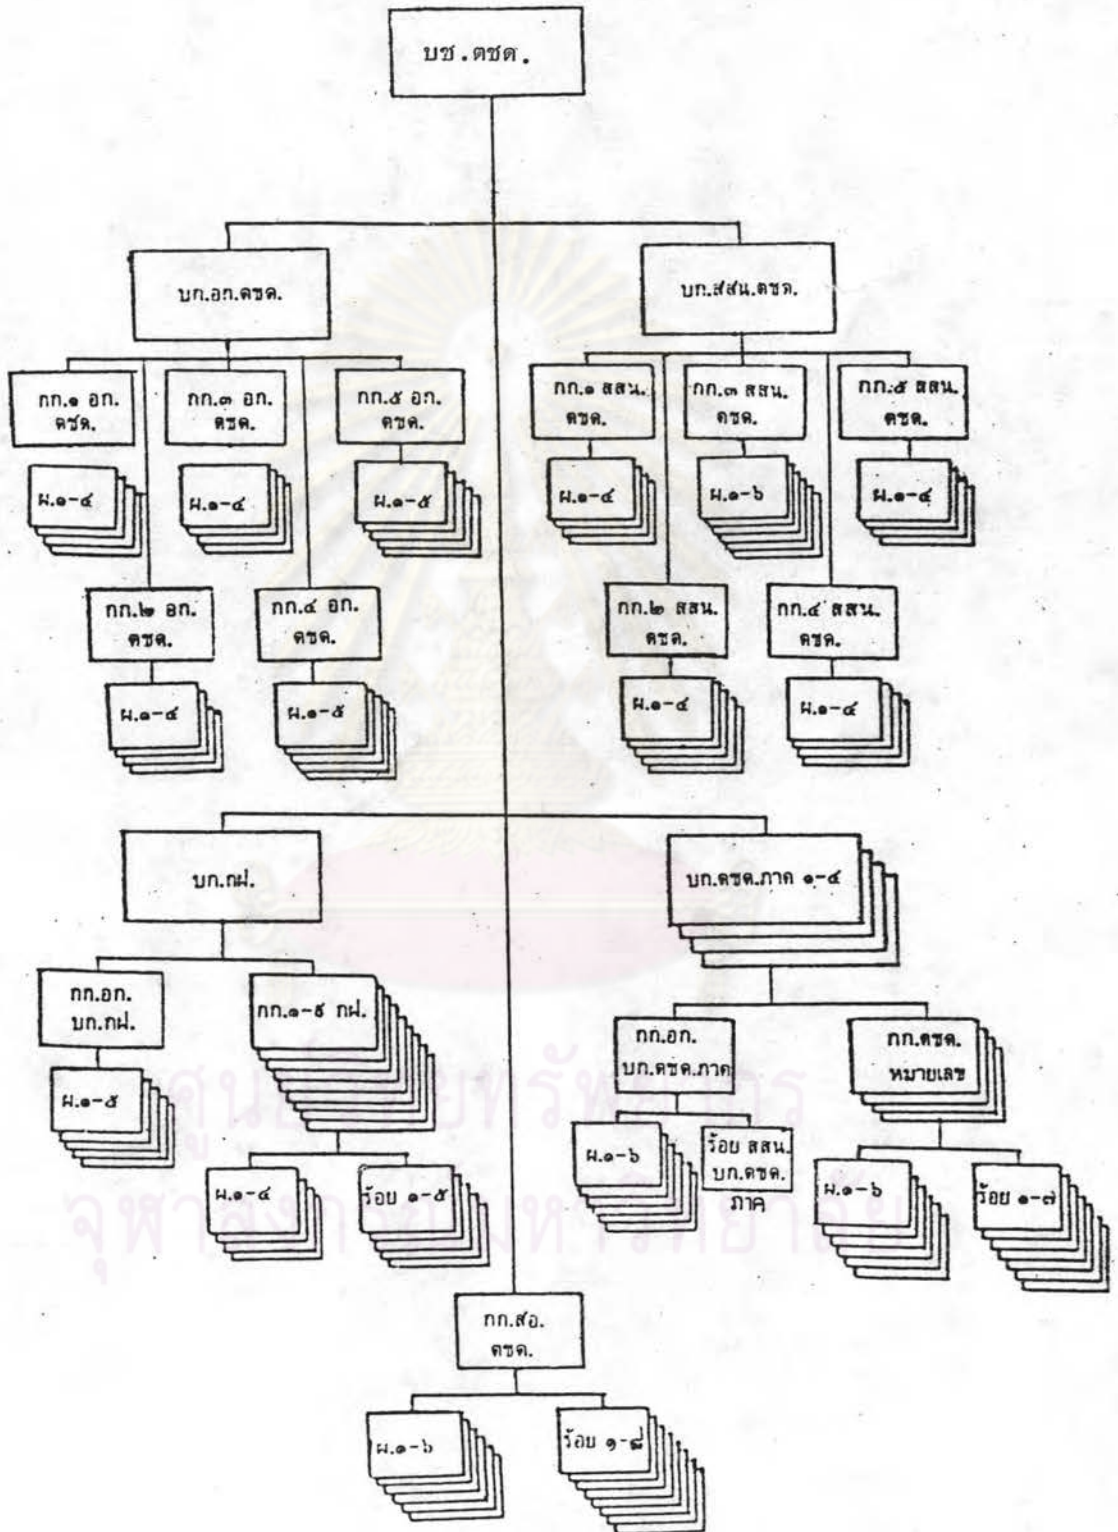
บช.ตชด.

บก.อก.ตชด.

บก.สสน.ตชด.

กก.๑ อก. ตชด.

ผ.๑-๔

กก.๓ อก. ตชด.

ผ.๑-๔

กก.๕ อก. ตชด.

ผ.๑-๕

กก.๒ อก. ตชด.

ผ.๑-๔

กก.๔ อก. ตชด.

ผ.๑-๕

กก.๑ สสน. ตชด.

ผ.๑-๔

กก.๓ สสน. ตชด.

ผ.๑-๖

กก.๕ สสน. ตชด.

ผ.๑-๔

กก.๒ สสน. ตชด.

ผ.๑-๔

กก.๔ สสน. ตชด.

ผ.๑-๔

บก.กฝ.

บก.ตชด.ภาค ๑-๔

กก.อก. บก.กฝ.

ผ.๑-๕

กก.๑-๕ กฝ.

ผ.๑-๔

ร้อย ๑-๕

กก.อก. บก.ตชด.ภาค

ผ.๑-๖

ร้อย สสน. บก.ตชด. ภาค

กก.ตชด. หมายเลข

ผ.๑-๖

ร้อย ๑-๗

กก.สอ. ตชด.

ผ.๑-๖

ร้อย ๑-๘

ศูนย์วิทยทรัพยากร
จุฬาลงกรณ์มหาวิทยาลัย